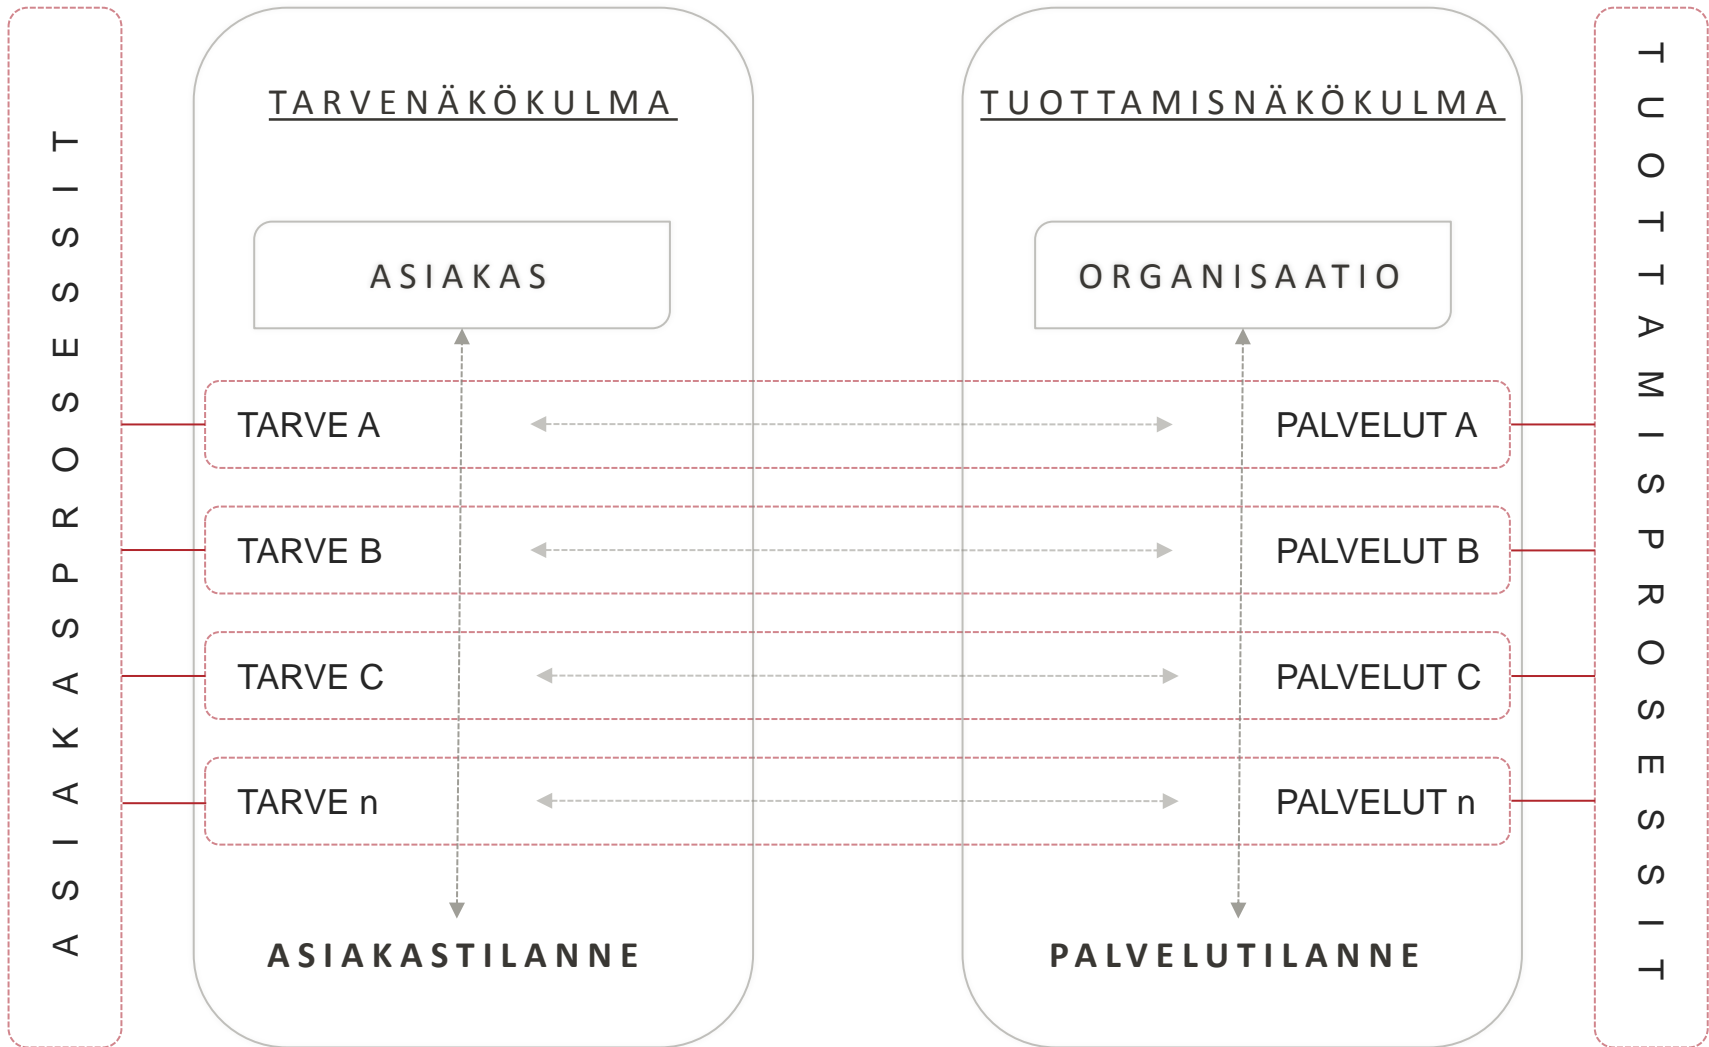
ASIAKASPROSESSIT

TARVENÄKÖKULMA

ASIAKAS

TARVE A

TARVE B

TARVE C

TARVE n

ASIAKASTILANNE

TUOTTAMISNÄKÖKULMA

ORGANISAATIO

PALVELUT A

PALVELUT B

PALVELUT C

PALVELUT n

PALVELUTILANNE

TUOTTAMISPROSESSIT